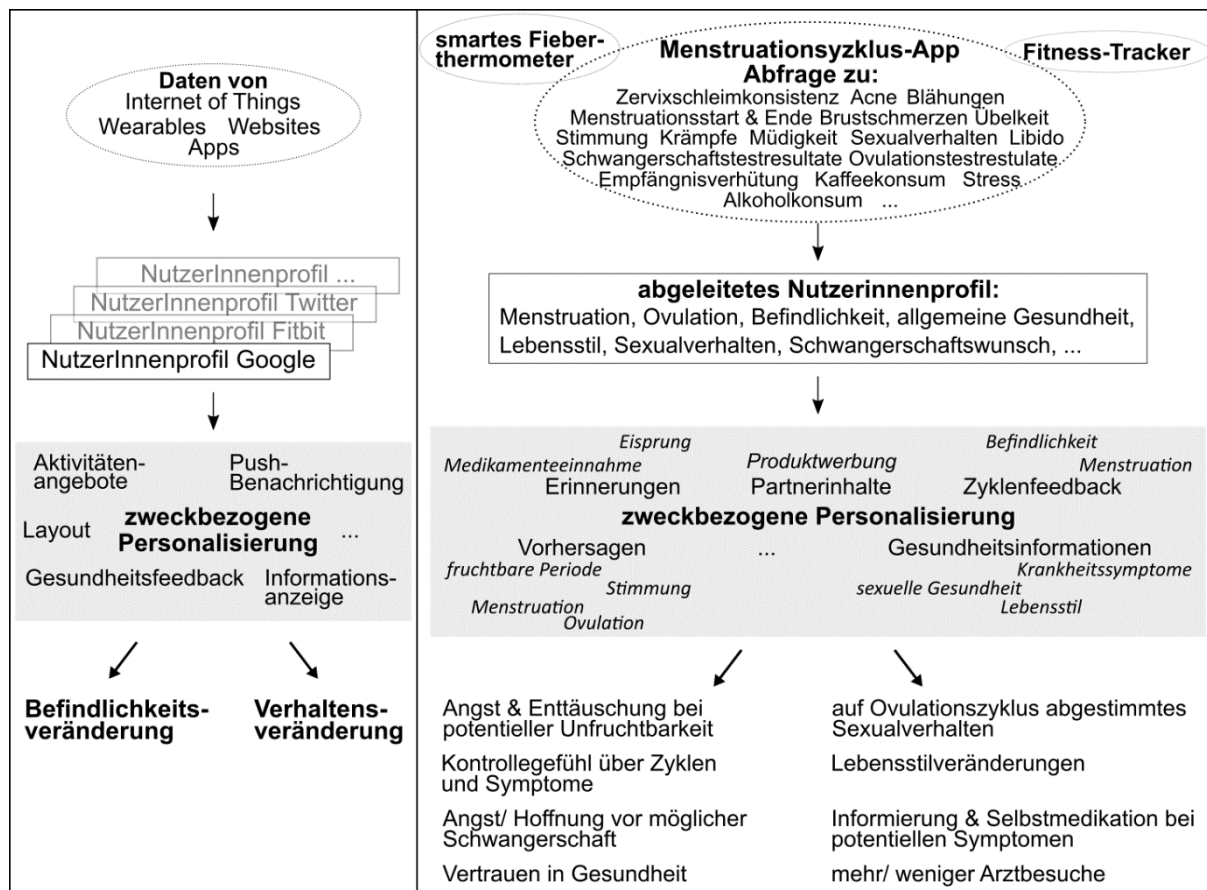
Daten von
Internet of Things
Wearables Websites
Apps

NutzerInnenprofil ...
NutzerInnenprofil Twitter
NutzerInnenprofil Fitbit
NutzerInnenprofil Google

Aktivitätenangebote
Push-Benachrichtigung
Layout
zweckbezogene Personalisierung
...
Gesundheitsfeedback
Informationsanzeige

Befindlichkeitsveränderung
Verhaltensveränderung

smartes Fieberthermometer
Menstruationsyzklus-App
Abfrage zu:
Fitness-Tracker
Zervixschleimkonsistenz Acne Blähungen
Menstruationsstart & Ende Brustschmerzen Übelkeit
Stimmung Krämpfe Müdigkeit Sexualverhalten Libido
Schwangerschaftstestresultate Ovulationstestrestulate
Empfängnisverhütung Kaffeekonsum Stress
Alkoholkonsum ...

abgeleitetes Nutzerinnenprofil:
Menstruation, Ovulation, Befindlichkeit, allgemeine Gesundheit, Lebensstil, Sexualverhalten, Schwangerschaftswunsch, ...

Eisprung
Befindlichkeit
Medikamenteeinnahme
Produktwerbung
Menstruation
Erinnerungen
Partnerinhalte
Zyklenfeedback
zweckbezogene Personalisierung
Vorhersagen
...
Gesundheitsinformationen
fruchtbare Periode
Krankheitssymptome
Stimmung
sexuelle Gesundheit
Menstruation
Lebensstil
Ovulation

Angst & Enttäuschung bei potentieller Unfruchtbarkeit
auf Ovulationszyklus abgestimmtes Sexualverhalten
Kontrollegefühl über Zyklen und Symptome
Lebensstilveränderungen
Angst/ Hoffnung vor möglicher Schwangerschaft
Informierung & Selbstmedikation bei potentiellen Symptomen
Vertrauen in Gesundheit
mehr/ weniger Arztbesuche